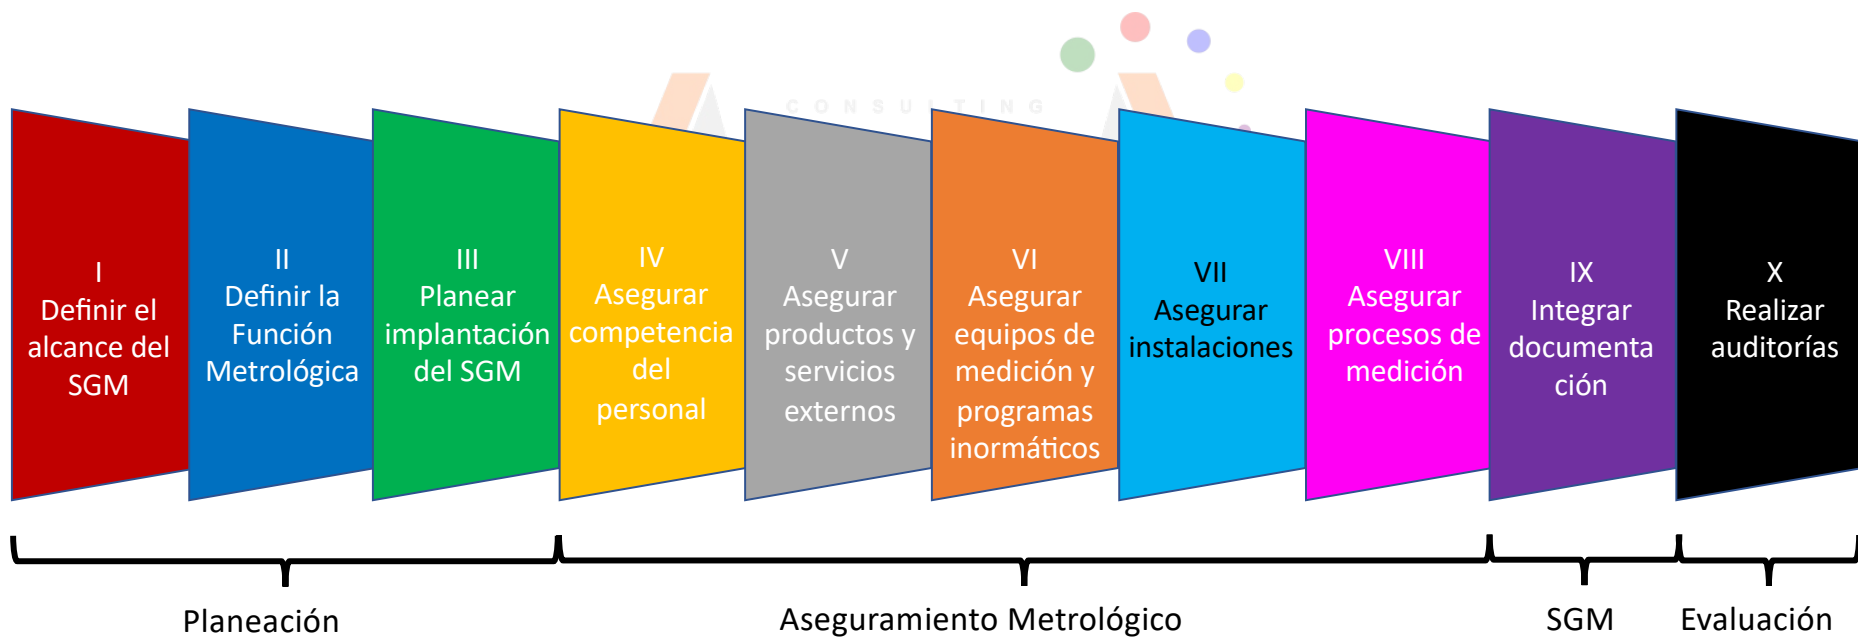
CONSULTING

I
Definir el alcance del SGM

II
Definir la Función Metrológica

III
Planear implantación del SGM

IV
Asegurar competencia del personal

V
Asegurar productos y servicios externos

VI
Asegurar equipos de medición y programas inormáticos

VII
Asegurar instalaciones

VIII
Asegurar procesos de medición

IX
Integrar documentación

X
Realizar auditorías

Planeación

Aseguramiento Metrológico

SGM

Evaluación